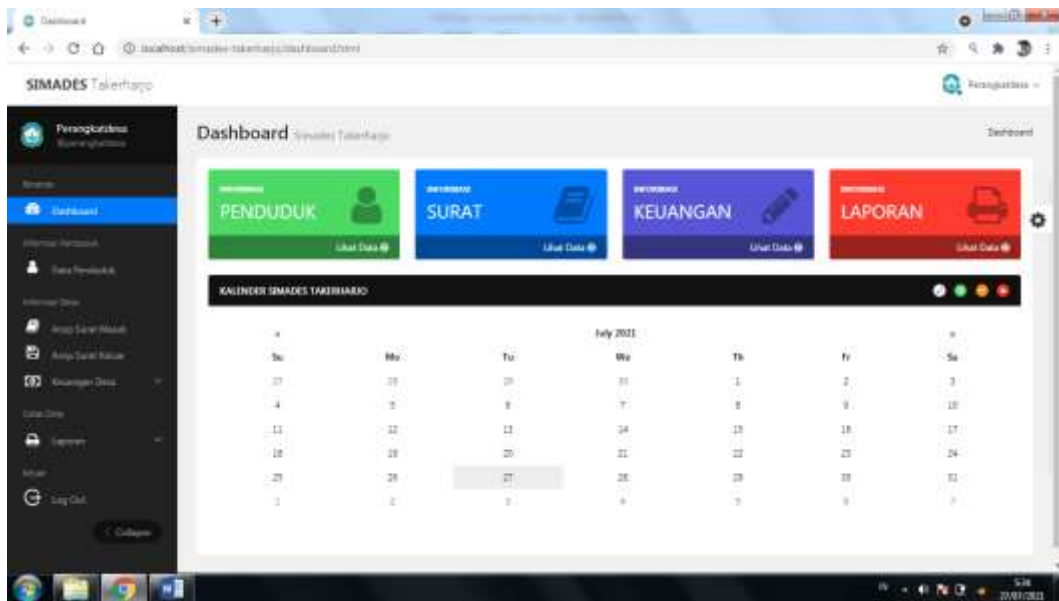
Dashboard

localhost/simades-takerharjo/dashboard.html

SIMADES Takerharjo

Perangkatdesa

Perangkatdesa

Dashboard Simades Takerharjo

Dashboard

Menu

Dashboard

Informasi Penduduk

Data Penduduk

Informasi Desa

Arsip Surat Masuk

Arsip Surat Keluar

Keuangan Desa

Cetak Data

Laporan

Keluar

Log Out

Collapse

INFORMASI
PENDUDUK
Lihat Data

INFORMASI
SURAT
Lihat Data

INFORMASI
KEUANGAN
Lihat Data

INFORMASI
LAPORAN
Lihat Data

KALENDER SIMADES TAKERHARJO

«
July 2021
»

| Su | Mo | Tu | We | Th | Fr | Sa |
|---|---|---|---|---|---|---|
| 27 | 28 | 29 | 30 | 1 | 2 | 3 |
| 4 | 5 | 6 | 7 | 8 | 9 | 10 |
| 11 | 12 | 13 | 14 | 15 | 16 | 17 |
| 18 | 19 | 20 | 21 | 22 | 23 | 24 |
| 25 | 26 | 27 | 28 | 29 | 30 | 31 |
| 1 | 2 | 3 | 4 | 5 | 6 | 7 |

5:36
27/07/2021